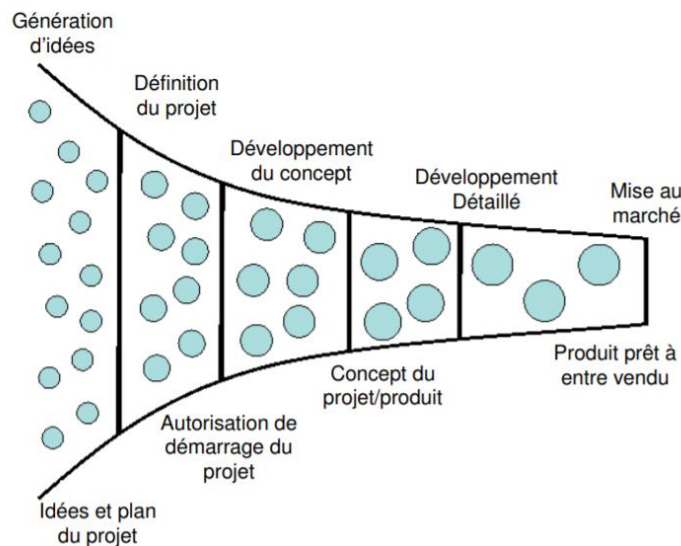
Génération d'idées

Définition du projet

Développement du concept

Développement Détaillé

Mise au marché

Produit prêt à entre vendu

Concept du projet/produit

Autorisation de démarrage du projet

Idées et plan du projet